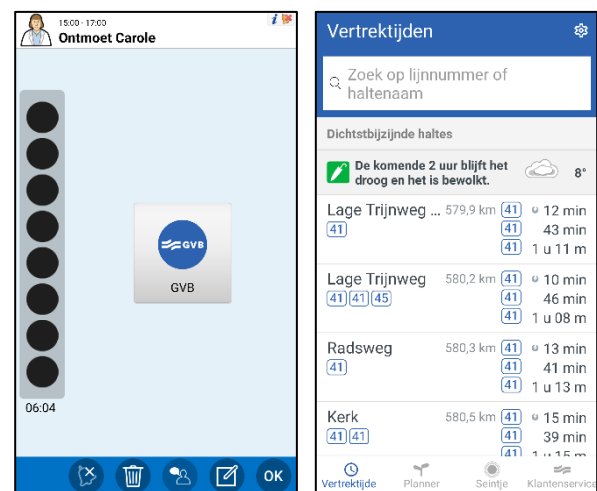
15:00 - 17:00
Ontmoet Carole

06:04

GVB

GVB

OK

Vertrektijden

Zoek op lijnnummer of haltenaam

Dichtstbijzijnde haltes

De komende 2 uur blijft het droog en het is bewolkt. 8°

Lage Trijnweg ... 579,9 km 41 12 min
41
41 43 min
41 1 u 11 m

Lage Trijnweg 580,2 km 41 10 min
41 41 45
41 46 min
41 1 u 08 m

Radsweg 580,3 km 41 13 min
41
41 41 min
41 1 u 13 m

Kerk 580,5 km 41 15 min
41 41
41 39 min
41 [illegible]

Vertrektijde Planner Seintje Klantenservice